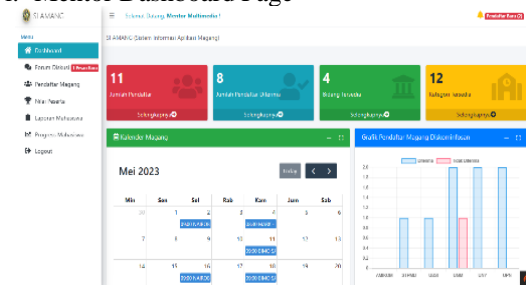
Mentor Dashboard Page

SI AMANG

Selamat Datang, Mentor Multimedia !

Pendaftar Baru (3)

Menu

Dashboard

Forum Diskusi

Pendaftar Magang

Nilai Peserta

Laporan Mahasiswa

Progres Mahasiswa

Logout

SI AMANG (Sistem Informasi Aplikasi Magang)

11

Jumlah Pendaftar

Selengkapnya

8

Jumlah Pendaftar Diterima

Selengkapnya

4

Bidang Tersedia

Selengkapnya

12

Kategori Tersedia

Selengkapnya

Kalender Magang

Mei 2023

today

| Min | Sen | Sel | Rab | Kam | Jum | Sab |
|---|---|---|---|---|---|---|
| 30 | 1 | 2 | 3 | 4 | 5 | 6 |
| 7 | 8 | 9 | 10 | 11 | 12 | 13 |
| 14 | 15 | 16 | 17 | 18 | 19 | 20 |

Grafik Pendaftar Magang Diterima/Ditolak